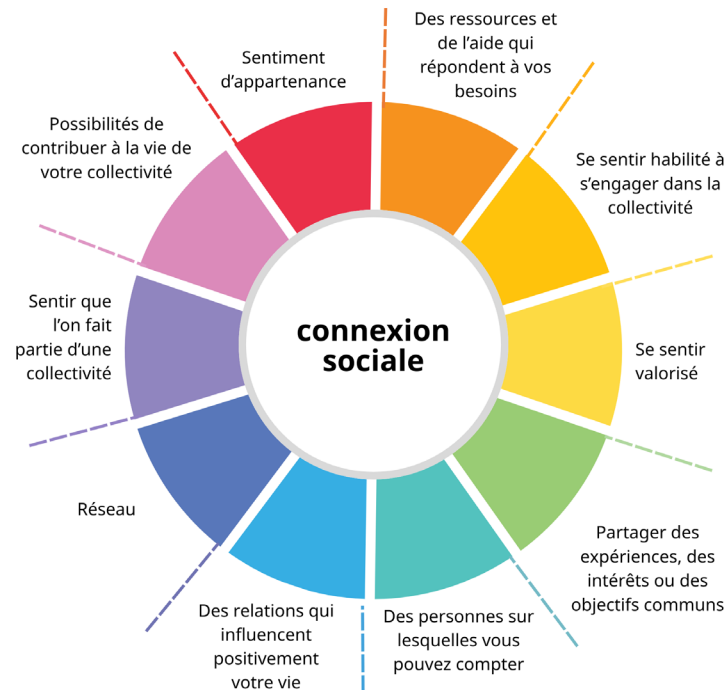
connexion sociale

Sentiment d'appartenance

Des ressources et de l'aide qui répondent à vos besoins

Se sentir habilité à s'engager dans la collectivité

Se sentir valorisé

Partager des expériences, des intérêts ou des objectifs communs

Des personnes sur lesquelles vous pouvez compter

Des relations qui influencent positivement votre vie

Réseau

Sentir que l'on fait partie d'une collectivité

Possibilités de contribuer à la vie de votre collectivité